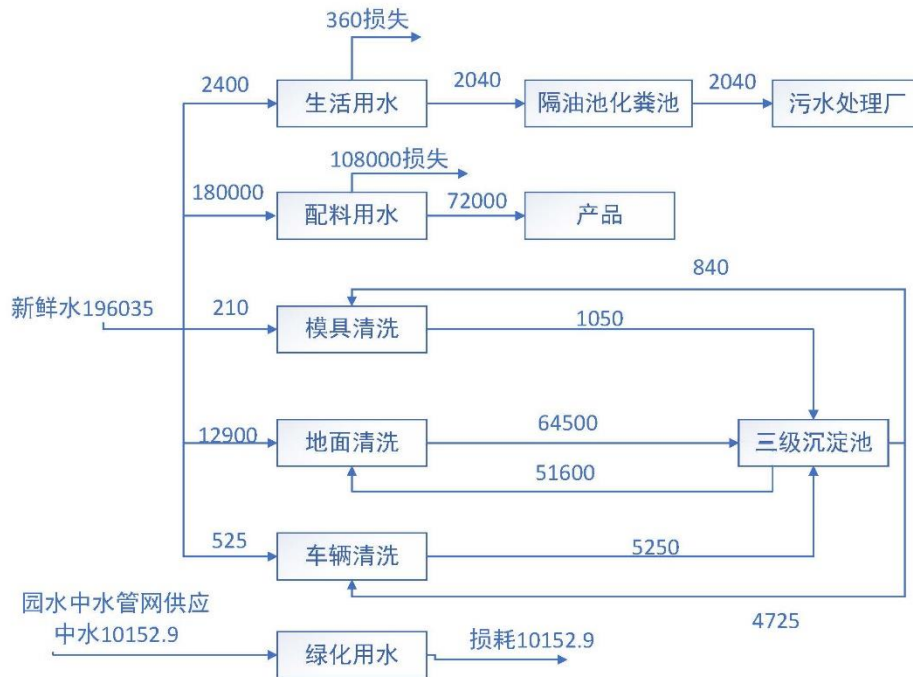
360损失

2400

生活用水

2040

隔油池化粪池

2040

污水处理厂

108000损失

180000

配料用水

72000

产品

840

新鲜水196035

210

模具清洗

1050

12900

地面清洗

64500

三级沉淀池

51600

525

车辆清洗

5250

园水中水管网供应
中水10152.9

4725

绿化用水

损耗10152.9